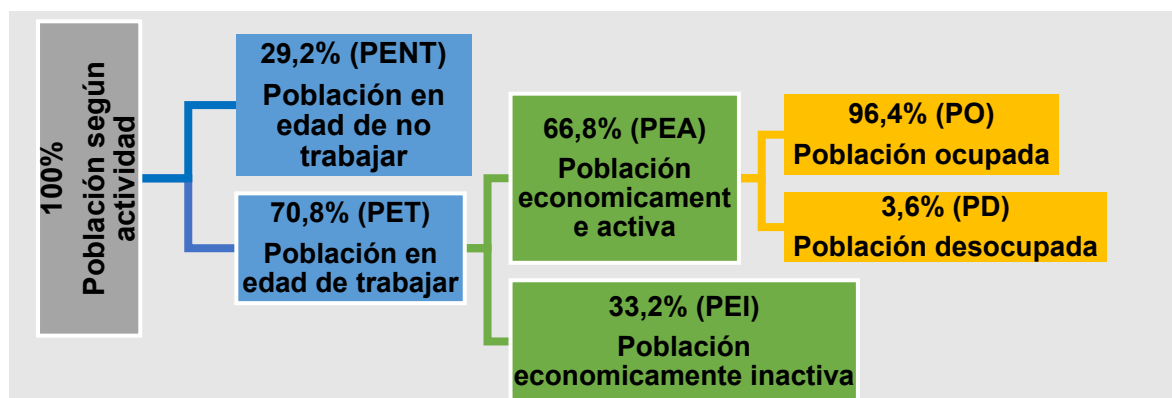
100%
Población según actividad

29,2% (PENT)
Población en edad de no trabajar

70,8% (PET)
Población en edad de trabajar

66,8% (PEA)
Población economicamente activa

33,2% (PEI)
Población economicamente inactiva

96,4% (PO)
Población ocupada

3,6% (PD)
Población desocupada